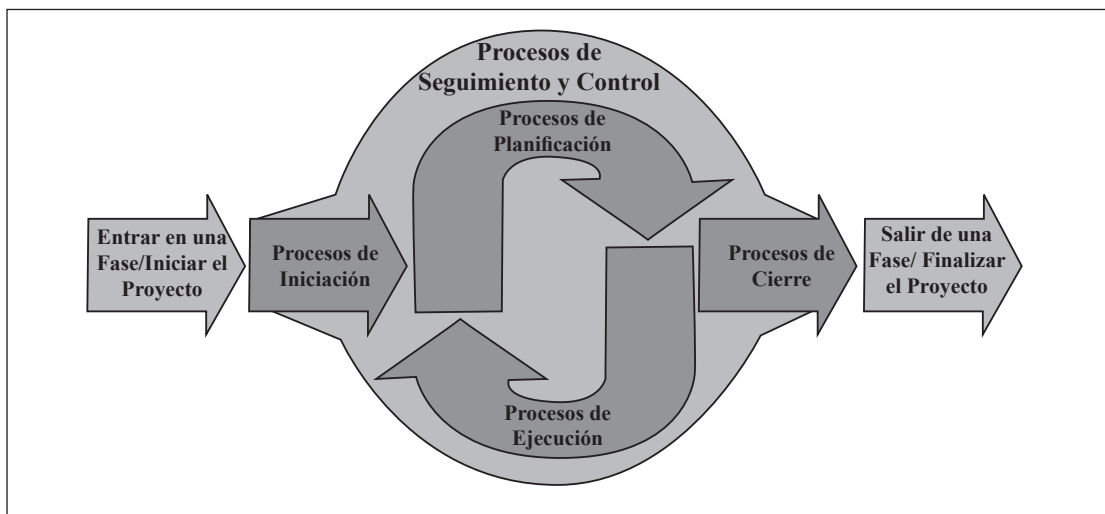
Procesos de Seguimiento y Control

Procesos de Planificación

Entrar en una Fase/Iniciar el Proyecto

Procesos de Iniciación

Procesos de Cierre

Salir de una Fase/ Finalizar el Proyecto

Procesos de Ejecución